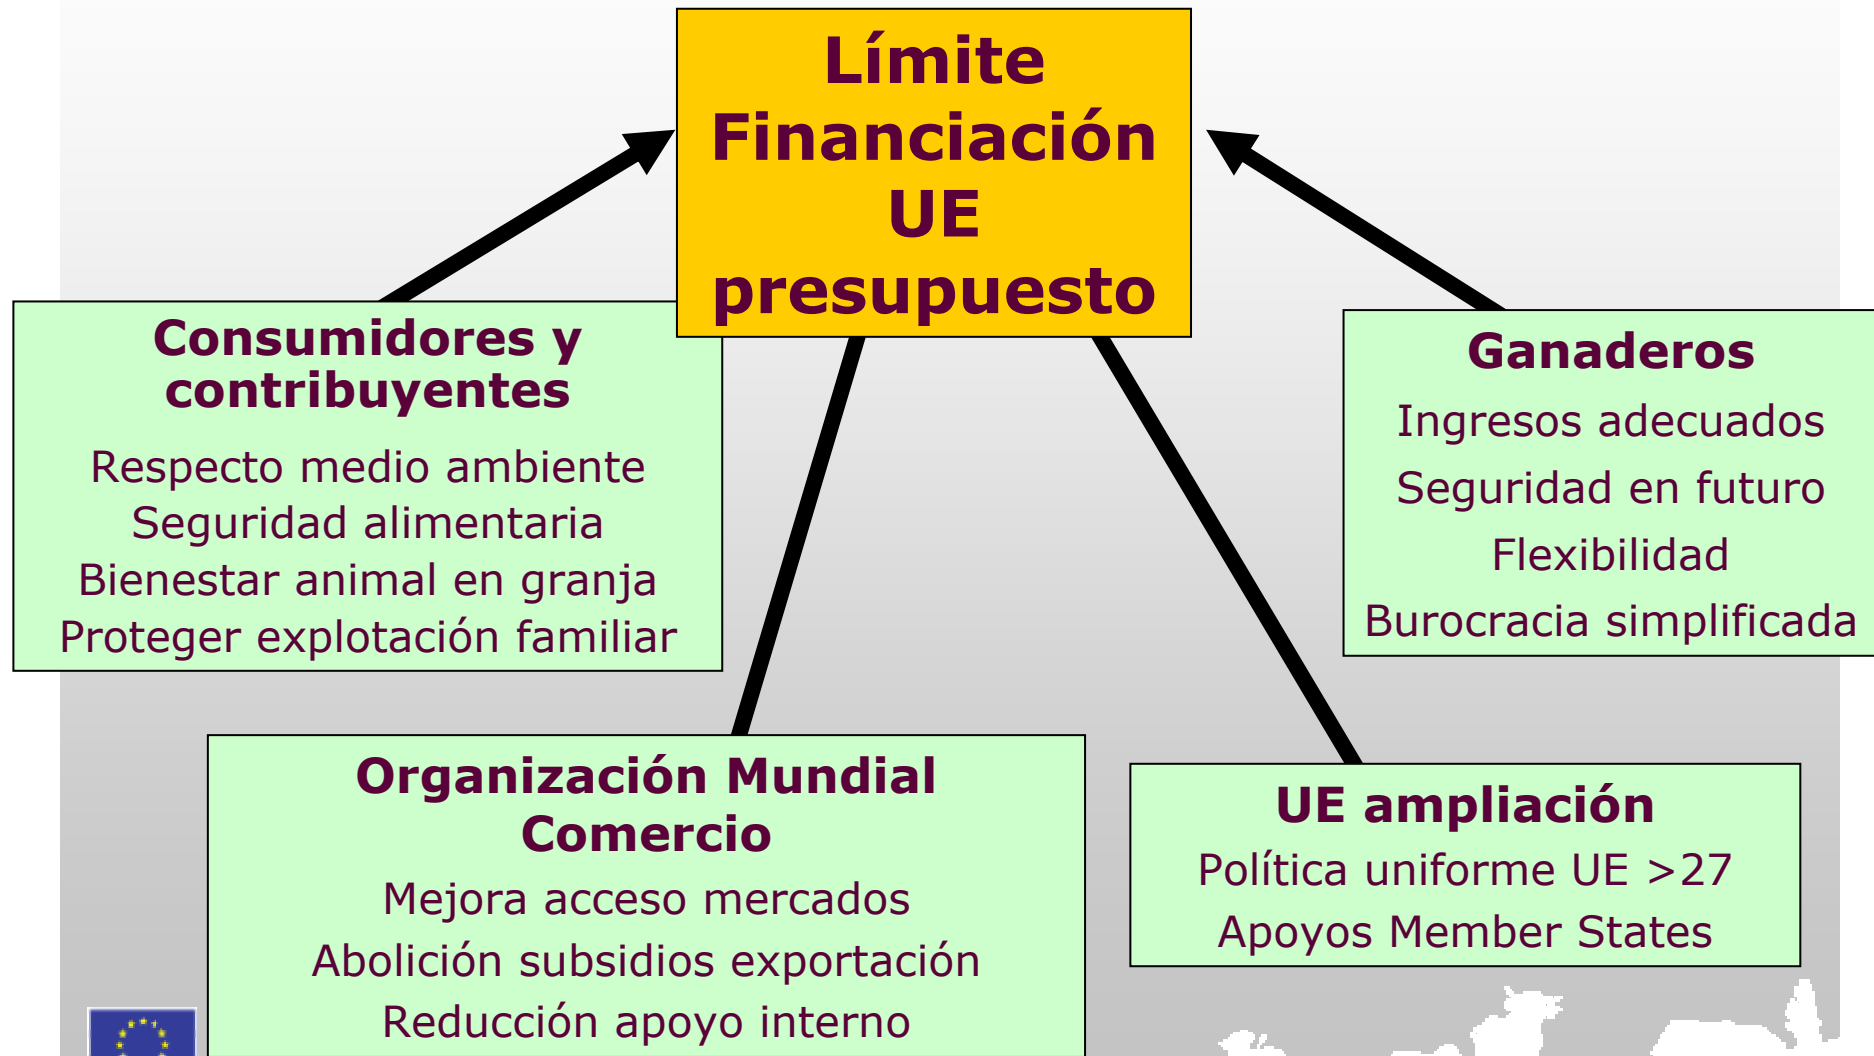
Límite Financiación UE presupuesto

Consumidores y contribuyentes

Respecto medio ambiente
Seguridad alimentaria
Bienestar animal en granja
Proteger explotación familiar

Ganaderos

Ingresos adecuados
Seguridad en futuro
Flexibilidad
Burocracia simplificada

Organización Mundial Comercio

Mejora acceso mercados
Abolición subsidios exportación
Reducción apoyo interno

UE ampliación

Política uniforme UE >27
Apoyos Member States